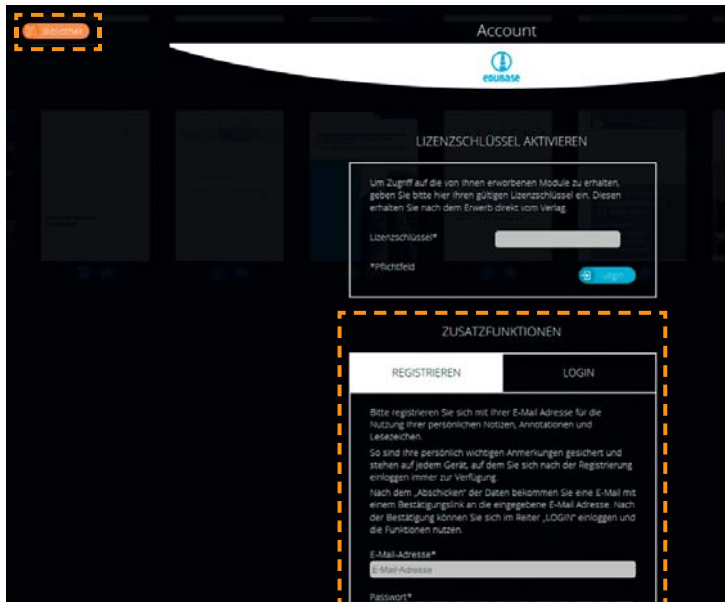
Bibliothek

Account

edubase

LIZENZSCHLÜSSEL AKTIVIEREN

Um Zugriff auf die von Ihnen erworbenen Module zu erhalten, geben Sie bitte hier Ihren gültigen Lizenzschlüssel ein. Diesen erhalten Sie nach dem Erwerb direkt vom Verlag.

Lizenzschlüssel*

*Pflichtfeld

Login

ZUSATZFUNKTIONEN

REGISTRIEREN

LOGIN

Bitte registrieren Sie sich mit Ihrer E-Mail Adresse für die Nutzung Ihrer persönlichen Notizen, Annotationen und Lesezeichen.

So sind Ihre persönlich wichtigen Anmerkungen gesichert und stehen auf jedem Gerät, auf dem Sie sich nach der Registrierung einloggen immer zur Verfügung.

Nach dem „Abschicken" der Daten bekommen Sie eine E-Mail mit einem Bestätigungslink an die eingegebene E-Mail Adresse. Nach der Bestätigung können Sie sich im Reiter „LOGIN" einloggen und die Funktionen nutzen.

E-Mail-Adresse*

E-Mail-Adresse

Passwort*